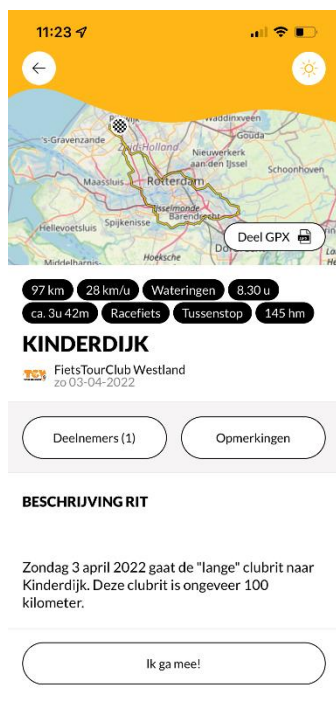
11:23

Waddinxveen
's-Gravenzande
Zuid-Holland
Gouda
Nieuwerkerk aan den IJssel
Schoonhoven
Maassluis
Rotterdam
IJsselmonde
Barendrecht
Hellevoetsluis
Spijkenisse
Do
Hoeksche
Middelharnis
Deel GPX
La

97 km
28 km/u
Wateringen
8.30 u
ca. 3u 42m
Racefiets
Tussenstop
145 hm

KINDERDIJK

FietsTourClub Westland
zo 03-04-2022

Deelnemers (1)
Opmerkingen

BESCHRIJVING RIT

Zondag 3 april 2022 gaat de "lange" clubrit naar Kinderdijk. Deze clubrit is ongeveer 100 kilometer.

Ik ga mee!